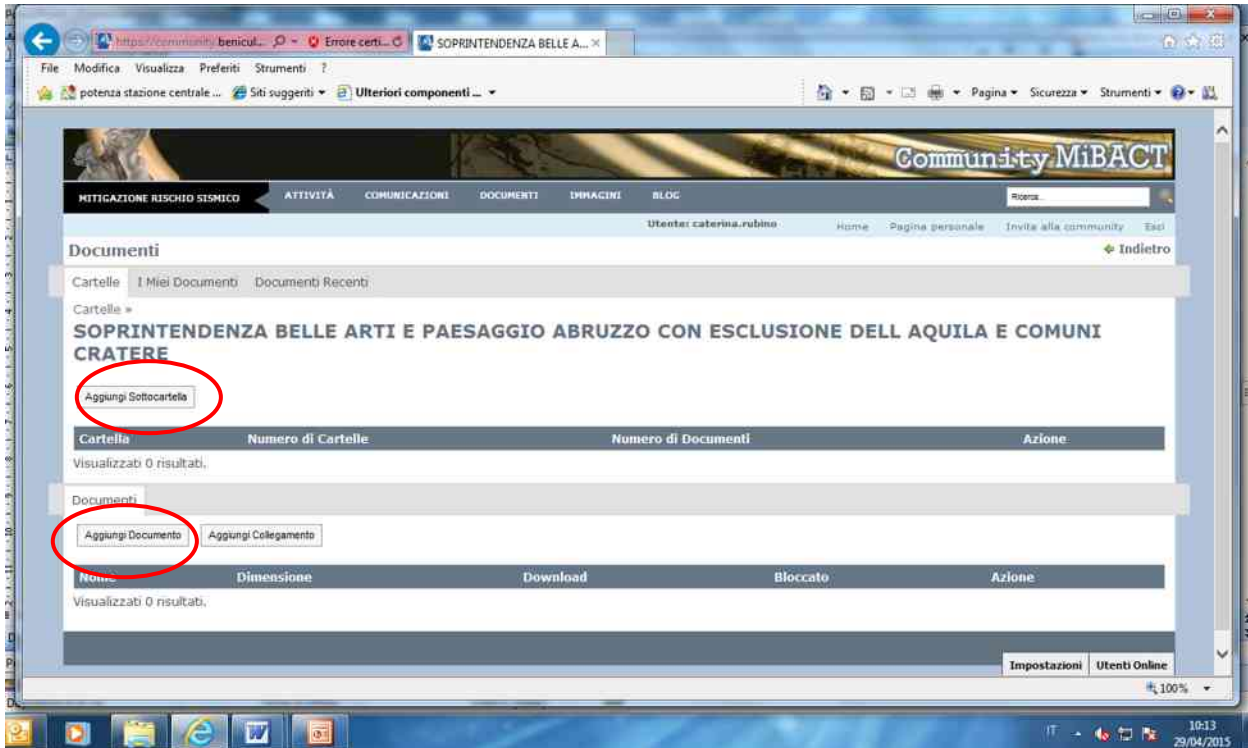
https://community.benicul... Errore certi... SOPRINTENDENZA BELLE A... ×

File Modifica Visualizza Preferiti Strumenti ?

potenza stazione centrale ... Siti suggeriti ▾ Ulteriori componenti ... ▾

Pagina ▾ Sicurezza ▾ Strumenti ▾

Community MiBACT

MITIGAZIONE RISCHIO SISMICO ATTIVITÀ COMUNICAZIONI DOCUMENTI IMMAGINI BLOG Ricerca...

Utente: caterina.rubino Home Pagina personale Invita alla community Esci

Documenti

Indietro

Cartelle I Miei Documenti Documenti Recenti

Cartelle »

SOPRINTENDENZA BELLE ARTI E PAESAGGIO ABRUZZO CON ESCLUSIONE DELL AQUILA E COMUNI CRATERE

Aggiungi Sottocartella

| Cartella | Numero di Cartelle | Numero di Documenti | Azione |
|---|---|---|---|

Visualizzati 0 risultati.

Documenti

Aggiungi Documento Aggiungi Collegamento

| Nome | Dimensione | Download | Bloccato | Azione |
|---|---|---|---|---|

Visualizzati 0 risultati.

Impostazioni Utenti Online

100%

IT 10:13 29/04/2015